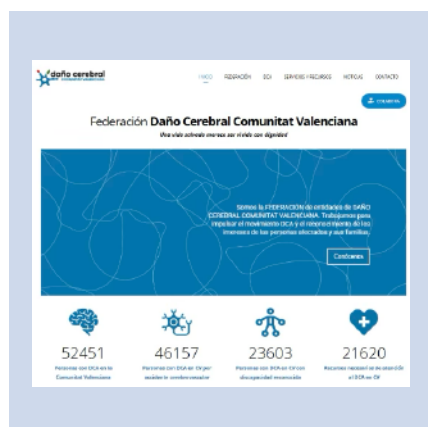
daño cerebral

INICIO FEDERACIÓN DCA SERVICIOS Y RECURSOS NOTICIAS CONTACTO

Federación Daño Cerebral Comunitat Valenciana

Una vida salvada merece ser vivida con dignidad

Somos la FEDERACIÓN de entidades de DAÑO CEREBRAL COMUNITAT VALENCIANA. Trabajamos para impulsar el movimiento DCA y el reconocimiento de los intereses de las personas afectadas y sus familias.

Conócenos

52451
Personas con DCA en la Comunitat Valenciana

46157
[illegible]

23603
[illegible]

21620
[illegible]